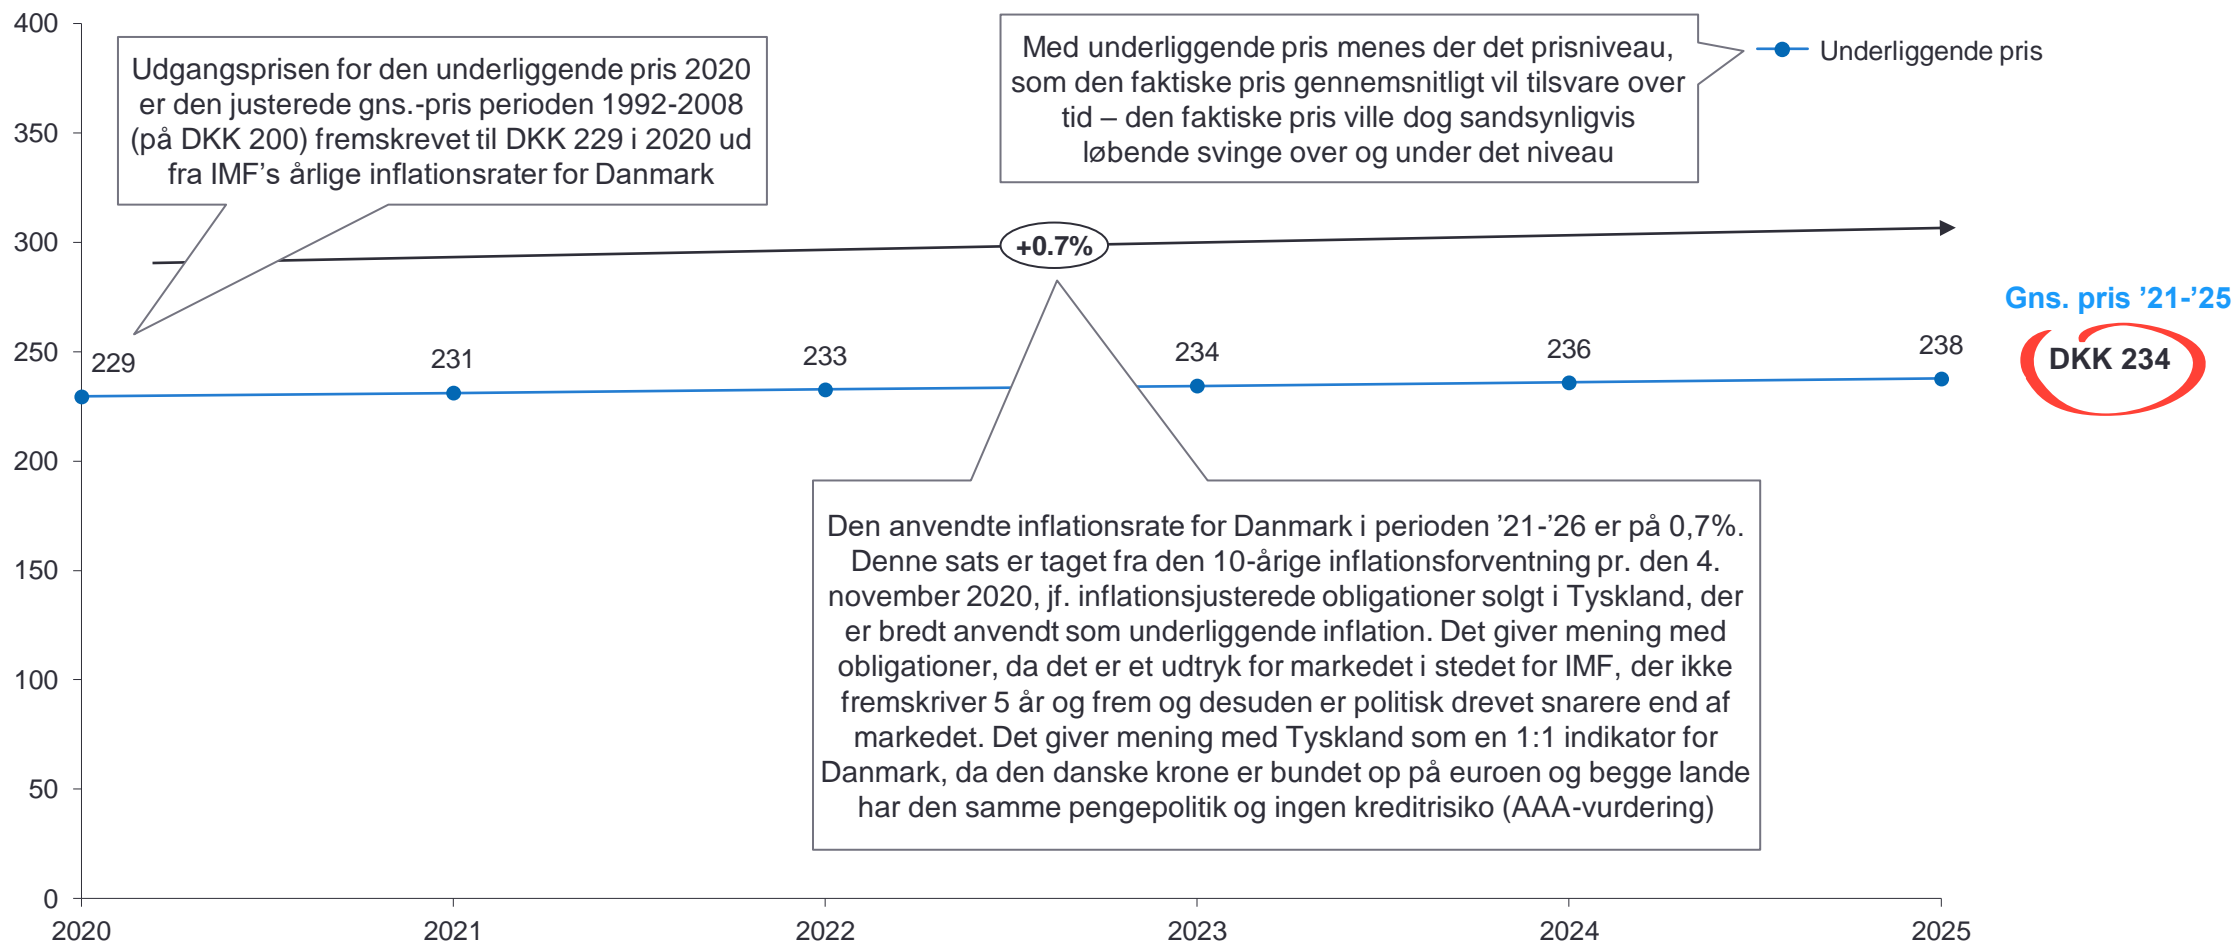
400
350
300
250
200
150
100
50
0

Udgangsprisen for den underliggende pris 2020 er den justerede gns.-pris perioden 1992-2008 (på DKK 200) fremskrevet til DKK 229 i 2020 ud fra IMF's årlige inflationsrater for Danmark

Med underliggende pris menes der det prisniveau, som den faktiske pris gennemsnitligt vil tilsvare over tid – den faktiske pris ville dog sandsynligvis løbende svinge over og under det niveau

Underliggende pris

+0.7%

Gns. pris '21-'25

DKK 234

229
231
233
234
236
238

Den anvendte inflationsrate for Danmark i perioden '21-'26 er på 0,7%. Denne sats er taget fra den 10-årige inflationsforventning pr. den 4. november 2020, jf. inflationsjusterede obligationer solgt i Tyskland, der er bredt anvendt som underliggende inflation. Det giver mening med obligationer, da det er et udtryk for markedet i stedet for IMF, der ikke fremskriver 5 år og frem og desuden er politisk drevet snarere end af markedet. Det giver mening med Tyskland som en 1:1 indikator for Danmark, da den danske krone er bundet op på euroen og begge lande har den samme pengepolitik og ingen kreditrisiko (AAA-vurdering)

2020
2021
2022
2023
2024
2025